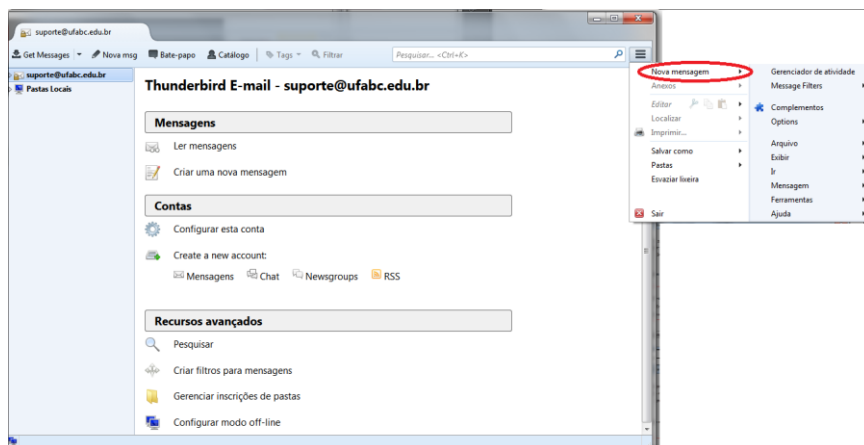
suporte@ufabc.edu.br

Get Messages | Nova msg | Bate-papo | Catálogo | Tags | Filtrar | Pesquisar... <Ctrl+K>

suporte@ufabc.edu.br
Pastas Locais

Thunderbird E-mail - suporte@ufabc.edu.br

Mensagens

Ler mensagens

Criar uma nova mensagem

Contas

Configurar esta conta

Create a new account:

Mensagens Chat Newsgroups RSS

Recursos avançados

Pesquisar

Criar filtros para mensagens

Gerenciar inscrições de pastas

Configurar modo off-line

Nova mensagem
Anexos
Editar
Localizar
Imprimir...
Salvar como
Pastas
Esvaziar lixeira
Sair

Gerenciador de atividade
Message Filters
Complementos
Options
Arquivo
Exibir
Ir
Mensagem
Ferramentas
Ajuda